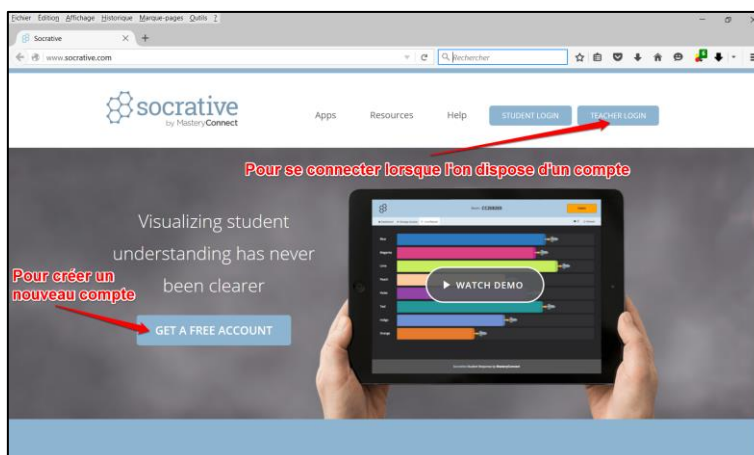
Fichier Édition Affichage Historique Marque-pages Outils ?

Socrative

www.socrative.com

Rechercher

socrative by MasteryConnect

Apps Resources Help STUDENT LOGIN TEACHER LOGIN

Pour se connecter lorsque l'on dispose d'un compte

Visualizing student understanding has never been clearer

Pour créer un nouveau compte

GET A FREE ACCOUNT

WATCH DEMO